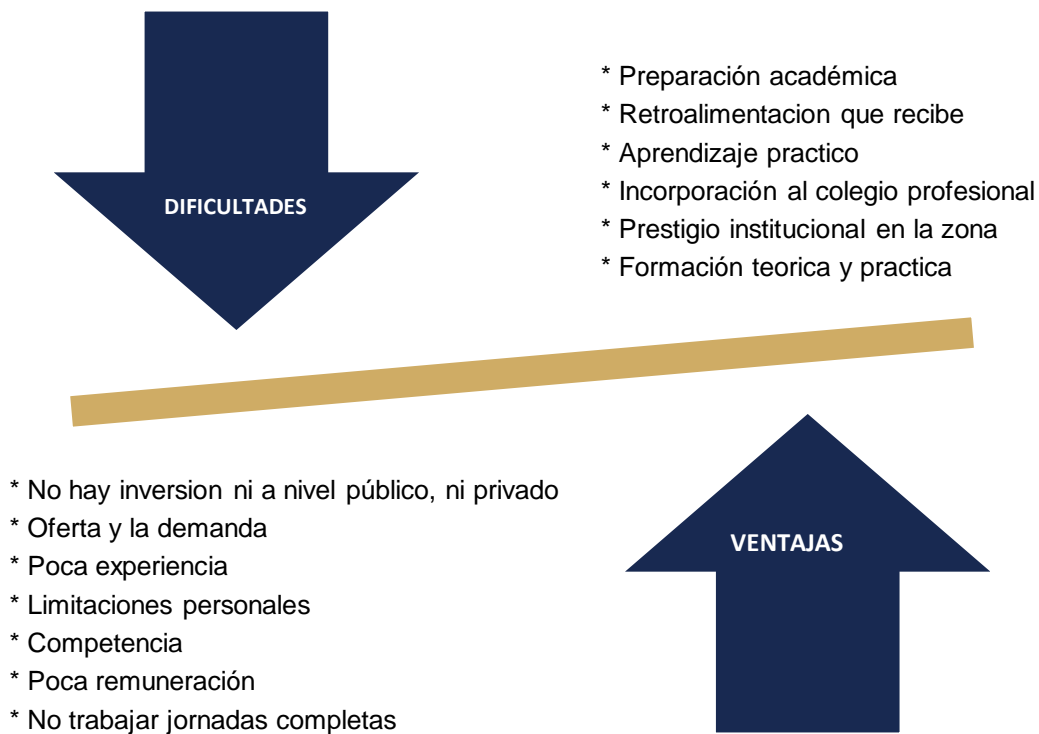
DIFICULTADES

* Preparación académica
* Retroalimentacion que recibe
* Aprendizaje practico
* Incorporación al colegio profesional
* Prestigio institucional en la zona
* Formación teorica y practica

* No hay inversion ni a nivel público, ni privado
* Oferta y la demanda
* Poca experiencia
* Limitaciones personales
* Competencia
* Poca remuneración
* No trabajar jornadas completas

VENTAJAS